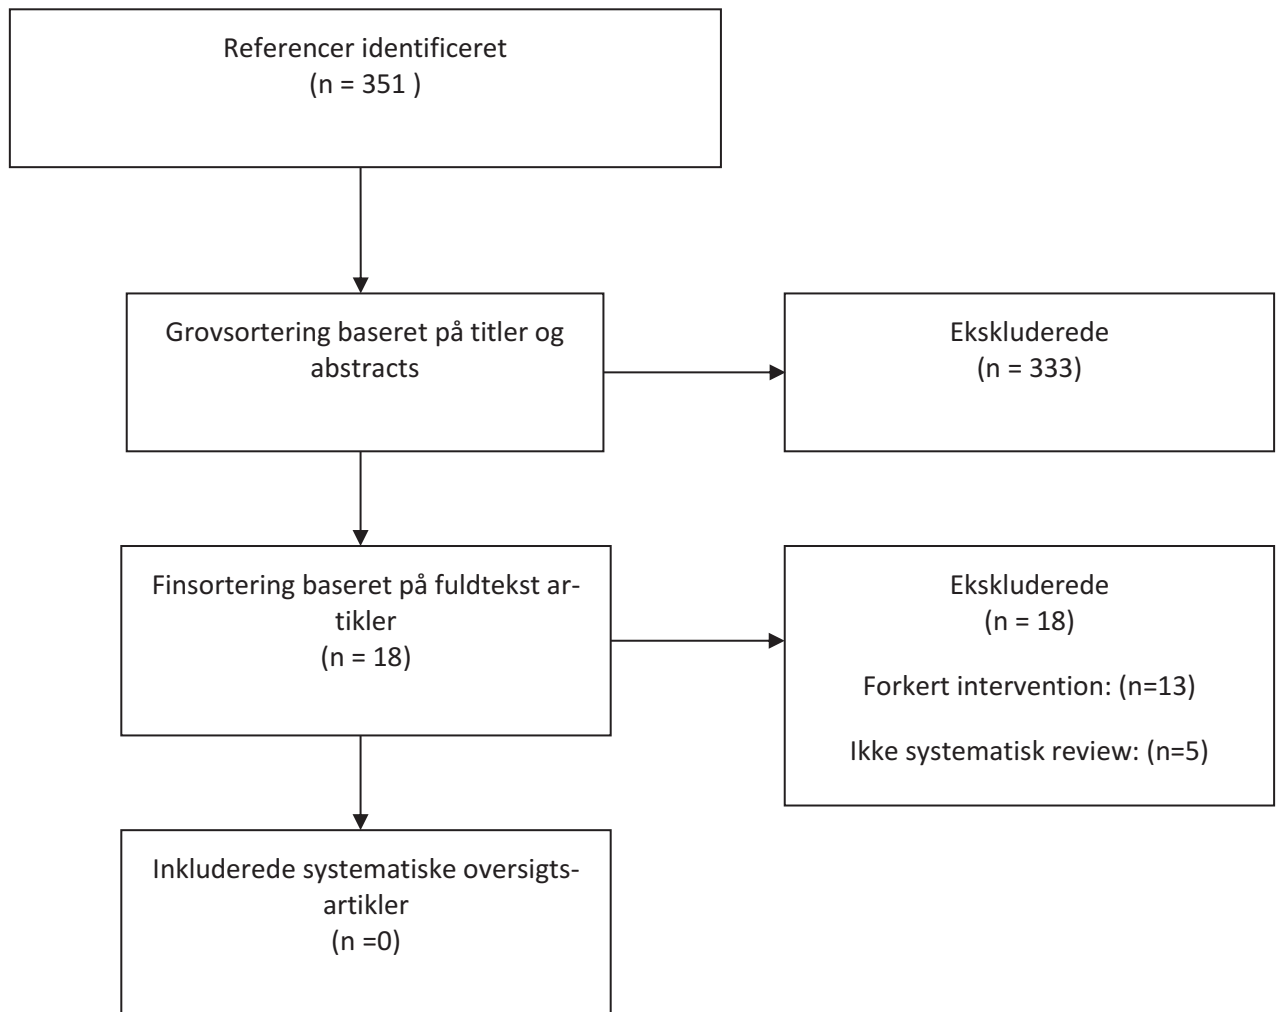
Referencer identificeret
(n = 351 )

Grovsortering baseret på titler og abstracts

Ekskluderede
(n = 333)

Finsortering baseret på fuldtekst artikler
(n = 18)

Ekskluderede
(n = 18)

Forkert intervention: (n=13)

Ikke systematisk review: (n=5)

Inkluderede systematiske oversigtsartikler
(n =0)